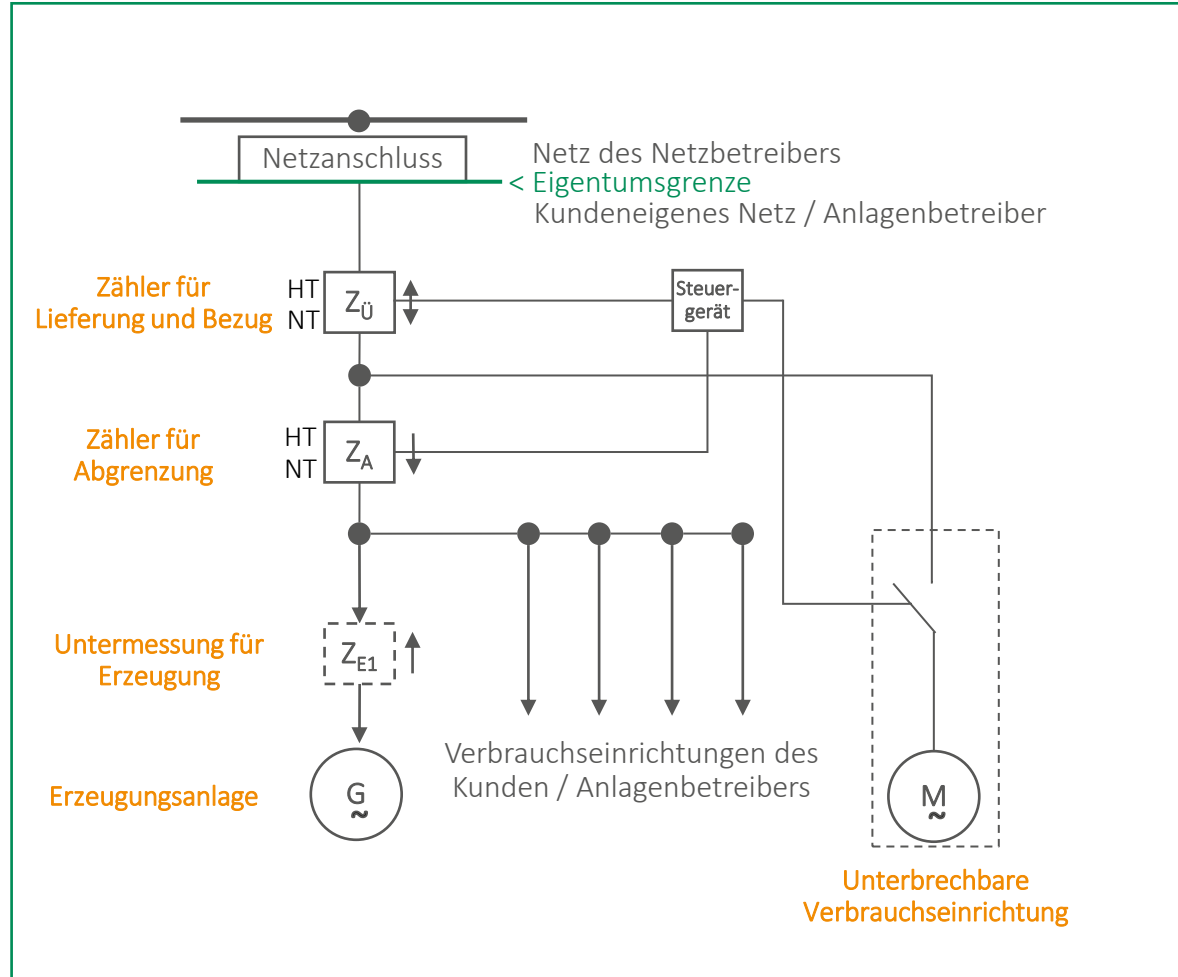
Netzanschluss

Netz des Netzbetreibers
< Eigentumsgrenze
Kundeneigenes Netz / Anlagenbetreiber

Zähler für Lieferung und Bezug

HT
NT
$Z_Ü$

Steuergerät

Zähler für Abgrenzung

HT
NT
$Z_A$

Untermessung für Erzeugung

$Z_{E1}$

Erzeugungsanlage

G
~

Verbrauchseinrichtungen des Kunden / Anlagenbetreibers

M
~

Unterbrechbare Verbrauchseinrichtung